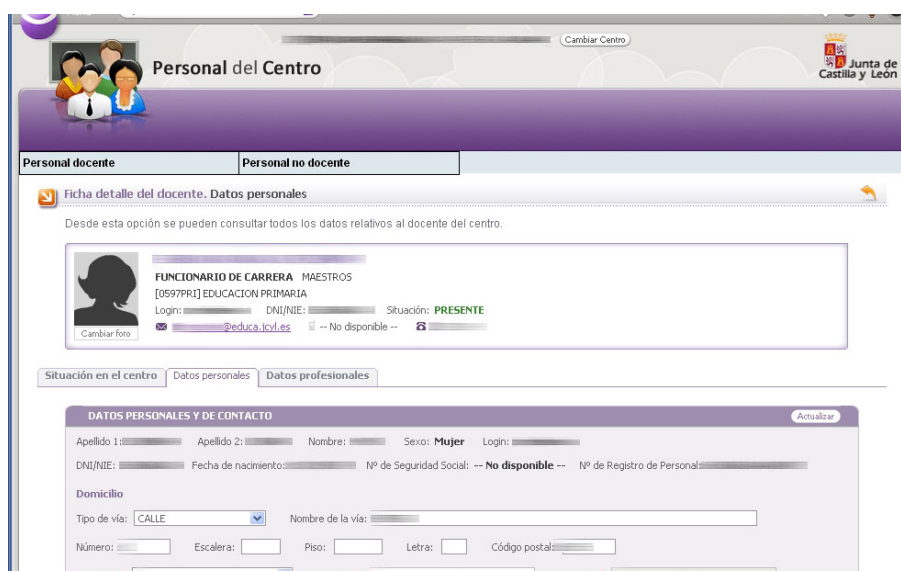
Cambiar Centro

Personal del Centro

Junta de Castilla y León

Personal docente | Personal no docente

Ficha detalle del docente. Datos personales

Desde esta opción se pueden consultar todos los datos relativos al docente del centro.

FUNCIONARIO DE CARRERA MAESTROS
[0597PRI] EDUCACION PRIMARIA
Login: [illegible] DNI/NIE: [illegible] Situación: PRESENTE
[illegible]@educa.jcyl.es -- No disponible -- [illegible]

Cambiar foto

Situación en el centro | Datos personales | Datos profesionales

DATOS PERSONALES Y DE CONTACTO

Actualizar

Apellido 1: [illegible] Apellido 2: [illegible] Nombre: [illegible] Sexo: Mujer Login: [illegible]

DNI/NIE: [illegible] Fecha de nacimiento: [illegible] Nº de Seguridad Social: -- No disponible -- Nº de Registro de Personal: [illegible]

Domicilio

Tipo de vía: CALLE Nombre de la vía: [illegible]

Número: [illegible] Escalera: Piso: Letra: Código postal: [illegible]